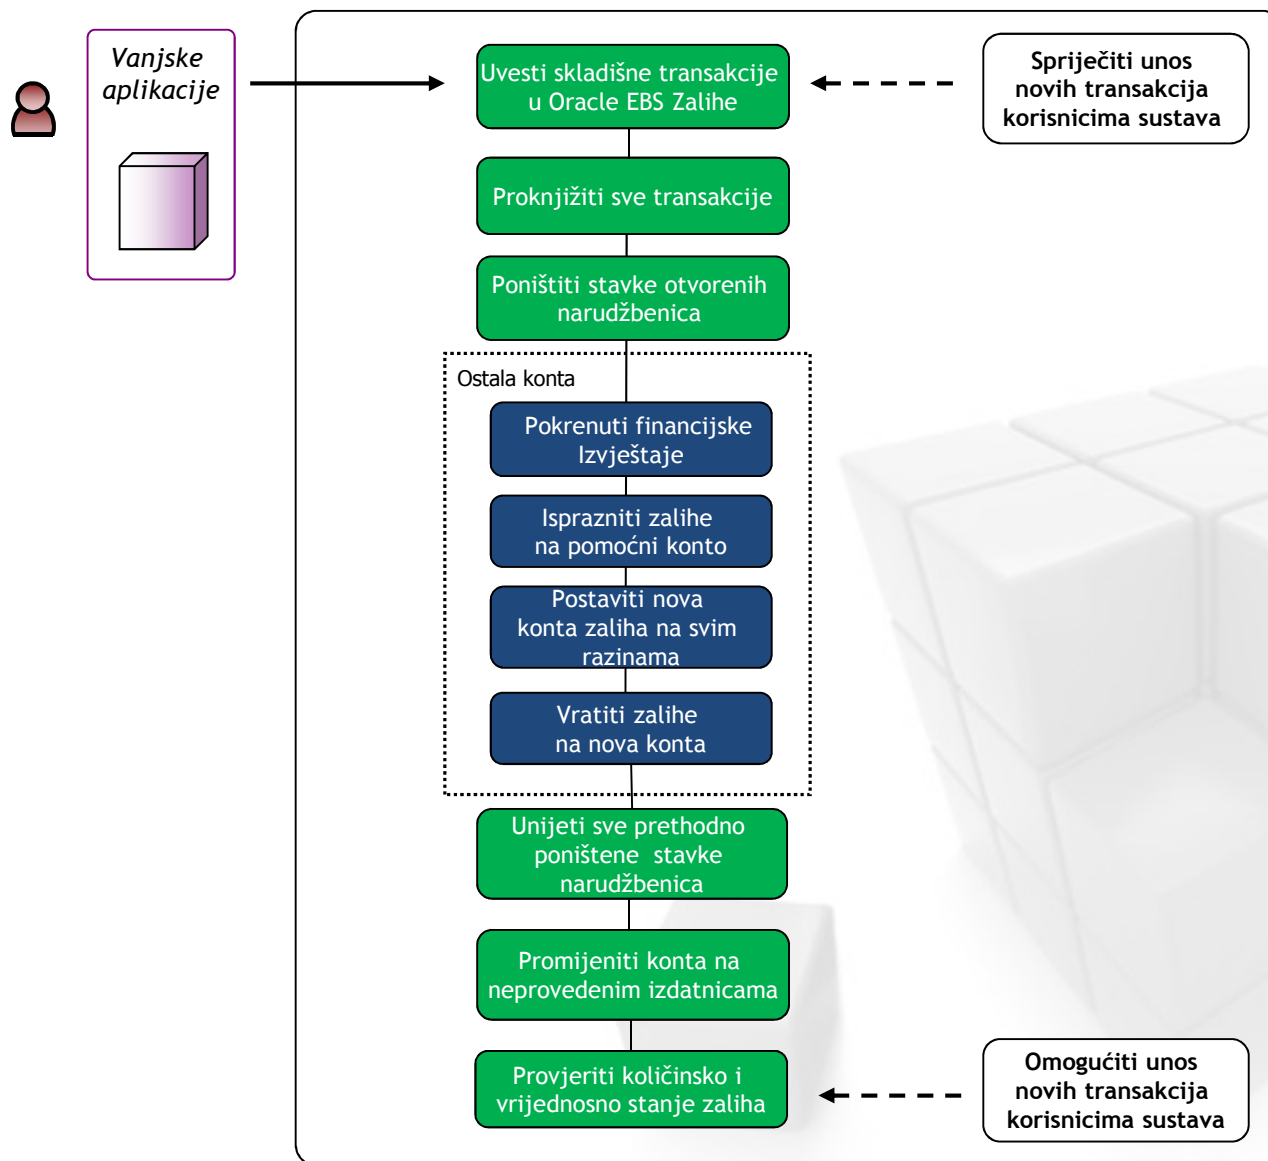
Vanjske aplikacije

Uvesti skladišne transakcije u Oracle EBS Zalihe

Spriječiti unos novih transakcija korisnicima sustava

Proknjižiti sve transakcije

Poništiti stavke otvorenih narudžbenica

Ostala konta

Pokrenuti financijske Izvještaje

Isprazniti zalihe na pomoćni konto

Postaviti nova konta zaliha na svim razinama

Vratiti zalihe na nova konta

Unijeti sve prethodno poništene stavke narudžbenica

Promijeniti konta na neprovedenim izdatnicama

Provjeriti količinsko i vrijednosno stanje zaliha

Omogućiti unos novih transakcija korisnicima sustava